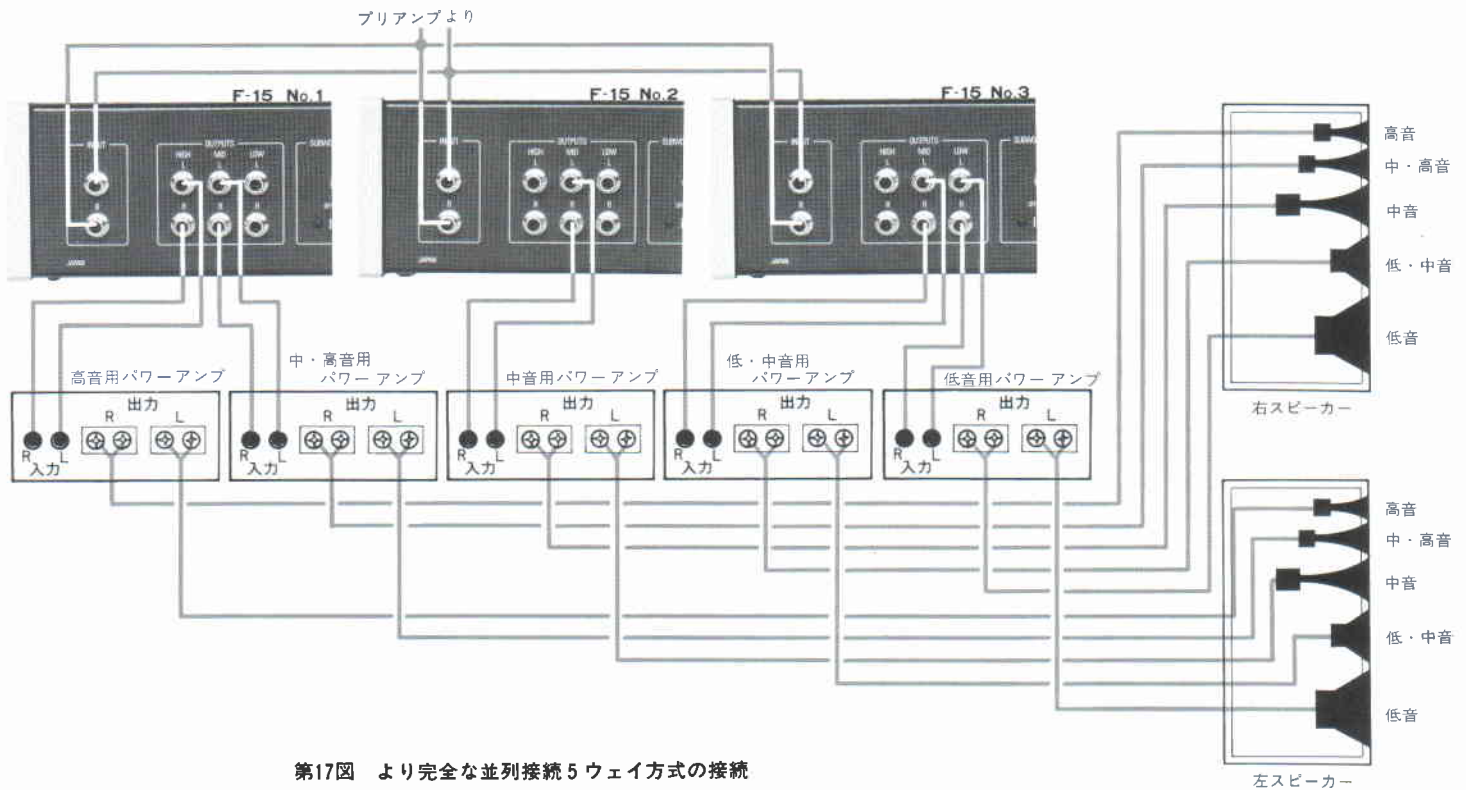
プリアンプより

F-15 No.1

INPUT

OUTPUTS
HIGH MID LOW
L
R

JAPAN

F-15 No.2

INPUT

OUTPUTS
HIGH MID LOW
L
R

JAPAN

F-15 No.3

INPUT

OUTPUTS
HIGH MID LOW
L
R

JAPAN

高音用パワーアンプ
出力
R L
R L
入力

中・高音用
パワー アンプ
出力
R L
R L
入力

中音用パワーアンプ
出力
R L
R L
入力

低・中音用
パワーアンプ
出力
R L
R L
入力

低音用パワーアンプ
出力
R L
R L
入力

高音
中・高音
中音
低・中音
低音
右スピーカー

高音
中・高音
中音
低・中音
低音
左スピーカー

第17図　より完全な並列接続5ウェイ方式の接続